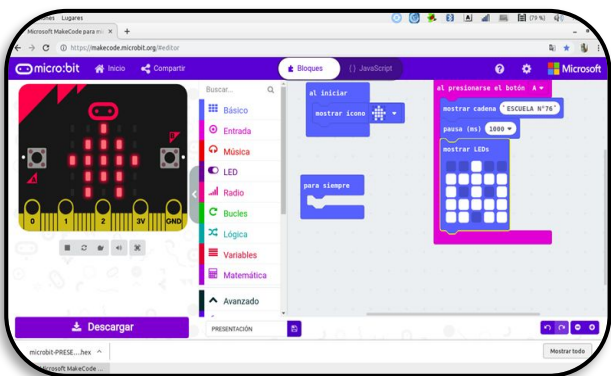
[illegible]nes Lugares
[79 %]
Microsoft MakeCode para m ×
https://makecode.microbit.org/#editor
micro:bit
Inicio
Compartir
Bloques
JavaScript
Microsoft
Buscar...
Básico
Entrada
Música
LED
Radio
Bucles
Lógica
Variables
Matemática
Avanzado
al iniciar
mostrar icono
para siempre
al presionarse el botón A
mostrar cadena "ESCUELA N°76"
pausa (ms) 1000
mostrar LEDs
0 1 2 3V GND
Descargar
PRESENTACIÓN
microbit-PRESE....hex
Mostrar todo
Microsoft MakeCode ...